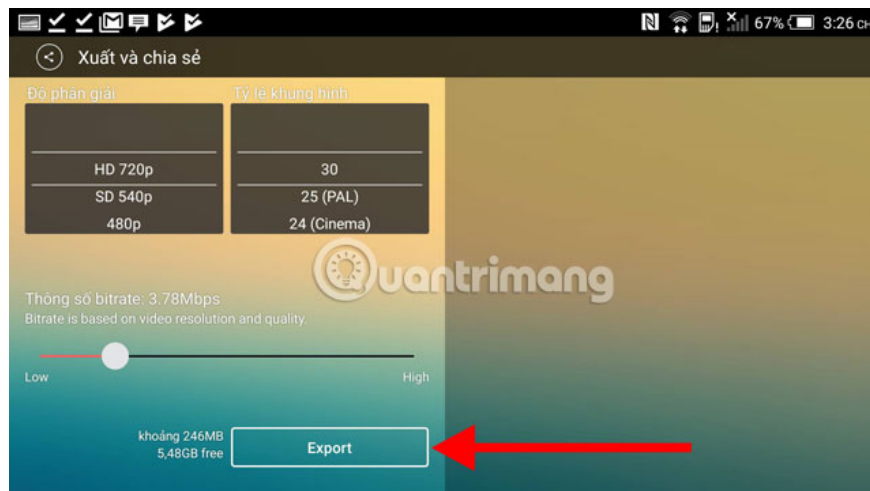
67% 3:26 CH

Xuất và chia sẻ

Độ phân giải

HD 720p
SD 540p
480p

Tỷ lệ khung hình

30
25 (PAL)
24 (Cinema)

Quantrimang

Thông số bitrate: 3.78Mbps
Bitrate is based on video resolution and quality.

Low
High

khoảng 246MB
5,48GB free

Export